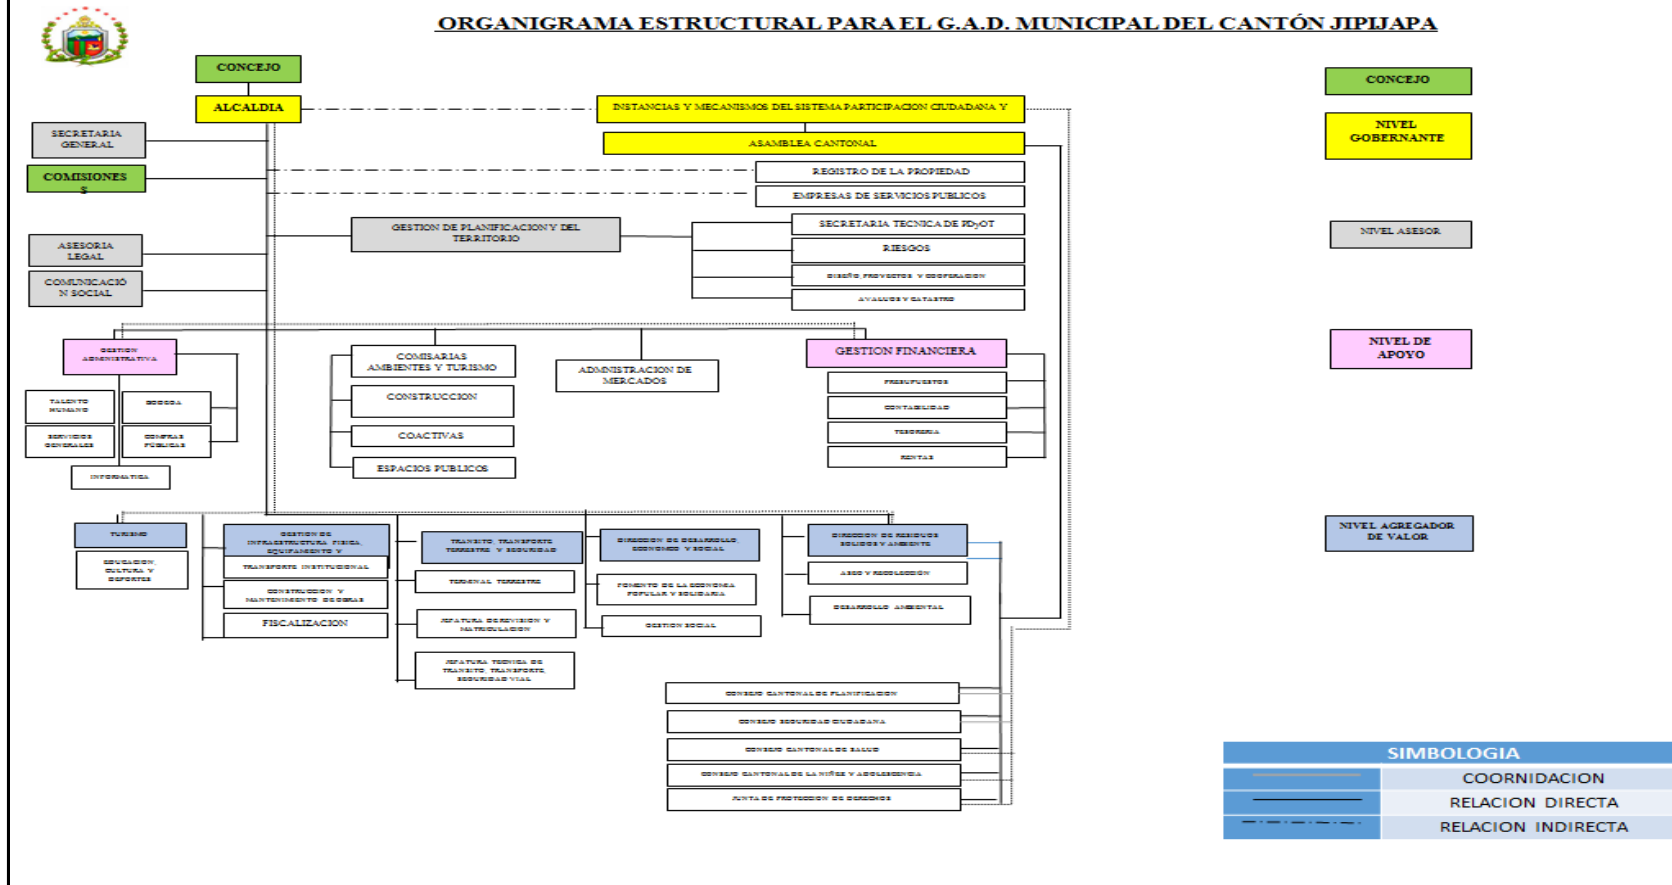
ORGANIGRAMA ESTRUCTURAL PARA EL G.A.D. MUNICIPAL DEL CANTÓN JIPIJAPA

CONCEJO

ALCALDIA

INSTANCIAS Y MECANISMOS DEL SISTEMA PARTICIPACION CIUDADANA Y

ASAMBLEA CANTONAL

SECRETARIA GENERAL

COMISIONES S

REGISTRO DE LA PROPIEDAD

EMPRESAS DE SERVICIOS PUBLICOS

GESTION DE PLANIFICACION Y DEL TERRITORIO

SECRETARIA TECNICA DE PDyOT

RIESGOS

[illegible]

AVALUOS Y CATASTRO

ASESORIA LEGAL

COMUNICACIÓ N SOCIAL

GESTION ADMINISTRATIVA

TALENTO HUMANO

BODEGA

SERVICIOS GENERALES

COMPRAS PUBLICAS

INFORMATICA

COMISARIAS AMBIENTES Y TURISMO

CONSTRUCCION

COACTIVAS

ESPACIOS PUBLICOS

ADMINISTRACION DE MERCADOS

GESTION FINANCIERA

PRESUPUESTOS

CONTABILIDAD

TESORERIA

RENTAS

TURISMO

EDUCACION, CULTURA Y DEPORTES

GESTION DE INFRAESTRUCTURA FISICA, EQUIPAMIENTO Y

TRANSPORTE INSTITUCIONAL

CONSTRUCCION Y MANTENIMIENTO DE OBRAS

FISCALIZACION

TRANSITO, TRANSPORTE TERRESTRE Y SEGURIDAD

TERMINAL TERRESTRE

JEFATURA DE REVISION Y MATRICULACION

JEFATURA TECNICA DE TRANSITO, TRANSPORTE, SEGURIDAD VIAL

DIRECCION DE DESARROLLO ECONOMICO Y SOCIAL

FOMENTO DE LA ECONOMIA POPULAR Y SOLIDARIA

GESTION SOCIAL

DIRECCION DE RESIDUOS SOLIDOS Y AMBIENTE

ASEO Y RECOLECCION

DESARROLLO AMBIENTAL

CONSEJO CANTONAL DE PLANIFICACION

CONSEJO SEGURIDAD CIUDADANA

CONSEJO CANTONAL DE SALUD

CONSEJO CANTONAL DE LA NIÑEZ Y ADOLESCENCIA

JUNTA DE PROTECCION DE DERECHOS

CONCEJO

NIVEL GOBERNANTE

NIVEL ASESOR

NIVEL DE APOYO

NIVEL AGREGADOR DE VALOR

SIMBOLOGIA

| | |
|---|---|
| | COORNIDACION |
| | RELACION DIRECTA |
| | RELACION INDIRECTA |